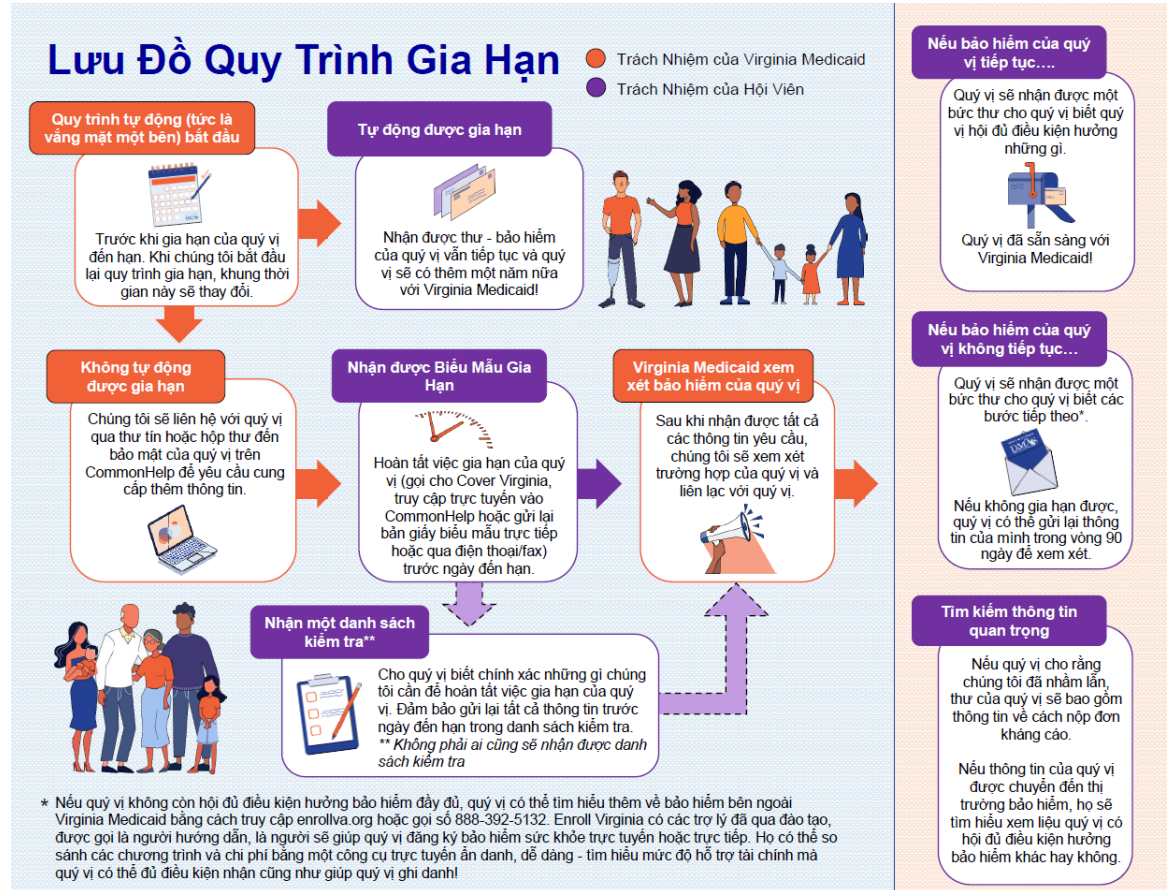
Lưu Đồ Quy Trình Gia Hạn

Trách Nhiệm của Virginia Medicaid

Trách Nhiệm của Hội Viên

Quy trình tự động (tức là vắng mặt một bên) bắt đầu

Trước khi gia hạn của quý vị đến hạn. Khi chúng tôi bắt đầu lại quy trình gia hạn, khung thời gian này sẽ thay đổi.

Tự động được gia hạn

Nhận được thư - bảo hiểm của quý vị vẫn tiếp tục và quý vị sẽ có thêm một năm nữa với Virginia Medicaid!

Không tự động được gia hạn

Chúng tôi sẽ liên hệ với quý vị qua thư tín hoặc hộp thư đến bảo mật của quý vị trên CommonHelp để yêu cầu cung cấp thêm thông tin.

Nhận được Biểu Mẫu Gia Hạn

Hoàn tất việc gia hạn của quý vị (gọi cho Cover Virginia, truy cập trực tuyến vào CommonHelp hoặc gửi lại bản giấy biểu mẫu trực tiếp hoặc qua điện thoại/fax) trước ngày đến hạn.

Virginia Medicaid xem xét bảo hiểm của quý vị

Sau khi nhận được tất cả các thông tin yêu cầu, chúng tôi sẽ xem xét trường hợp của quý vị và liên lạc với quý vị.

Nhận một danh sách kiểm tra**

Cho quý vị biết chính xác những gì chúng tôi cần để hoàn tất việc gia hạn của quý vị. Đảm bảo gửi lại tất cả thông tin trước ngày đến hạn trong danh sách kiểm tra.
** Không phải ai cũng sẽ nhận được danh sách kiểm tra

* Nếu quý vị không còn hội đủ điều kiện hưởng bảo hiểm đầy đủ, quý vị có thể tìm hiểu thêm về bảo hiểm bên ngoài Virginia Medicaid bằng cách truy cập enrollva.org hoặc gọi số 888-392-5132. Enroll Virginia có các trợ lý đã qua đào tạo, được gọi là người hướng dẫn, là người sẽ giúp quý vị đăng ký bảo hiểm sức khỏe trực tuyến hoặc trực tiếp. Họ có thể so sánh các chương trình và chi phí bằng một công cụ trực tuyến ẩn danh, dễ dàng - tìm hiểu mức độ hỗ trợ tài chính mà quý vị có thể đủ điều kiện nhận cũng như giúp quý vị ghi danh!

Nếu bảo hiểm của quý vị tiếp tục….

Quý vị sẽ nhận được một bức thư cho quý vị biết quý vị hội đủ điều kiện hưởng những gì.

Quý vị đã sẵn sàng với Virginia Medicaid!

Nếu bảo hiểm của quý vị không tiếp tục…

Quý vị sẽ nhận được một bức thư cho quý vị biết các bước tiếp theo*.

Nếu không gia hạn được, quý vị có thể gửi lại thông tin của mình trong vòng 90 ngày để xem xét.

Tìm kiếm thông tin quan trọng

Nếu quý vị cho rằng chúng tôi đã nhầm lẫn, thư của quý vị sẽ bao gồm thông tin về cách nộp đơn kháng cáo.

Nếu thông tin của quý vị được chuyển đến thị trường bảo hiểm, họ sẽ tìm hiểu xem liệu quý vị có hội đủ điều kiện hưởng bảo hiểm khác hay không.